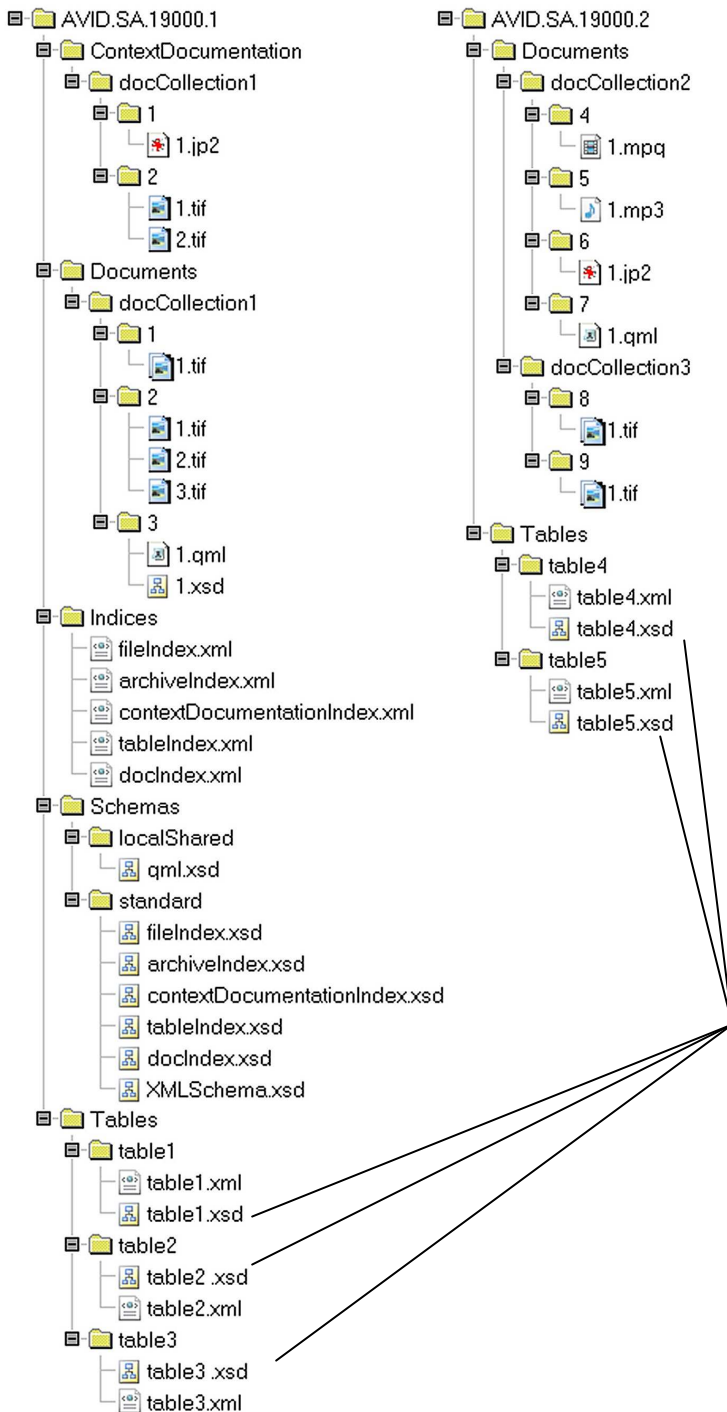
AVID.SA.19000.1
ContextDocumentation
docCollection1
1
1.jp2
2
1.tif
2.tif
Documents
docCollection1
1
1.tif
2
1.tif
2.tif
3.tif
3
1.qml
1.xsd
Indices
fileIndex.xml
archiveIndex.xml
contextDocumentationIndex.xml
tableIndex.xml
docIndex.xml
Schemas
localShared
qml.xsd
standard
fileIndex.xsd
archiveIndex.xsd
contextDocumentationIndex.xsd
tableIndex.xsd
docIndex.xsd
XMLSchema.xsd
Tables
table1
table1.xml
table1.xsd
table2
table2 .xsd
table2.xml
table3
table3 .xsd
table3.xml

AVID.SA.19000.2
Documents
docCollection2
4
1.mpg
5
1.mp3
6
1.jp2
7
1.qml
docCollection3
8
1.tif
9
1.tif
Tables
table4
table4.xml
table4.xsd
table5
table5.xml
table5.xsd